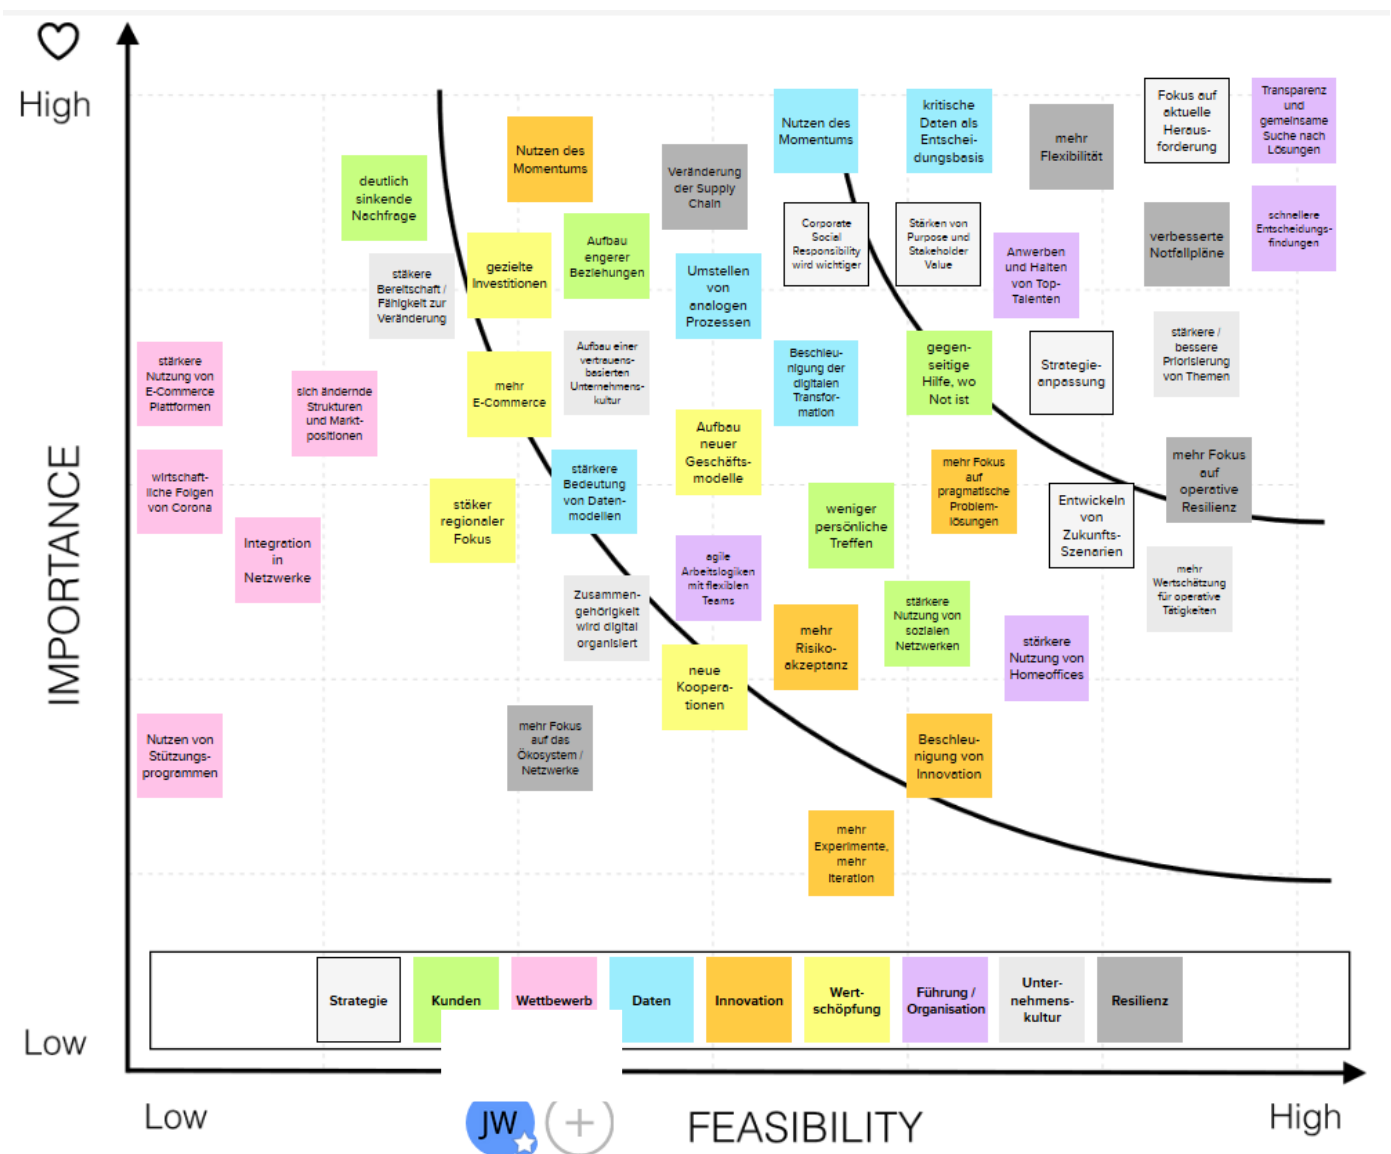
High

IMPORTANCE

Low

deutlich sinkende Nachfrage

Nutzen des Momentums

Veränderung der Supply Chain

Nutzen des Momentums

kritische Daten als Entscheidungsbasis

mehr Flexibilität

Fokus auf aktuelle Herausforderung

Transparenz und gemeinsame Suche nach Lösungen

stäkere Bereitschaft / Fähigkeit zur Veränderung

gezielte Investitionen

Aufbau engerer Beziehungen

Umstellen von analogen Prozessen

Corporate Social Responsibility wird wichtiger

Stärken von Purpose und Stakeholder Value

Anwerben und Halten von Top-Talenten

verbesserte Notfallpläne

schnellere Entscheidungsfindungen

stärkere Nutzung von E-Commerce Plattformen

sich ändernde Strukturen und Marktpositionen

mehr E-Commerce

Aufbau einer vertrauensbasierten Unternehmenskultur

Beschleunigung der digitalen Transformation

gegenseitige Hilfe, wo Not ist

Strategieanpassung

stärkere / bessere Priorisierung von Themen

wirtschaftliche Folgen von Corona

Integration in Netzwerke

stäker regionaler Fokus

stärkere Bedeutung von Datenmodellen

Aufbau neuer Geschäftsmodelle

weniger persönliche Treffen

mehr Fokus auf pragmatische Problemlösungen

Entwickeln von Zukunfts-Szenarien

mehr Fokus auf operative Resilienz

mehr Wertschätzung für operative Tätigkeiten

agile Arbeitslogiken mit flexiblen Teams

Zusammengehörigkeit wird digital organisiert

neue Kooperationen

mehr Risikoakzeptanz

stärkere Nutzung von sozialen Netzwerken

stärkere Nutzung von Homeoffices

Nutzen von Stützungsprogrammen

mehr Fokus auf das Ökosystem / Netzwerke

Beschleunigung von Innovation

mehr Experimente, mehr Iteration

| Strategie | Kunden | Wettbewerb | Daten | Innovation | Wertschöpfung | Führung / Organisation | Unternehmenskultur | Resilienz |

Low

JW

+

FEASIBILITY

High